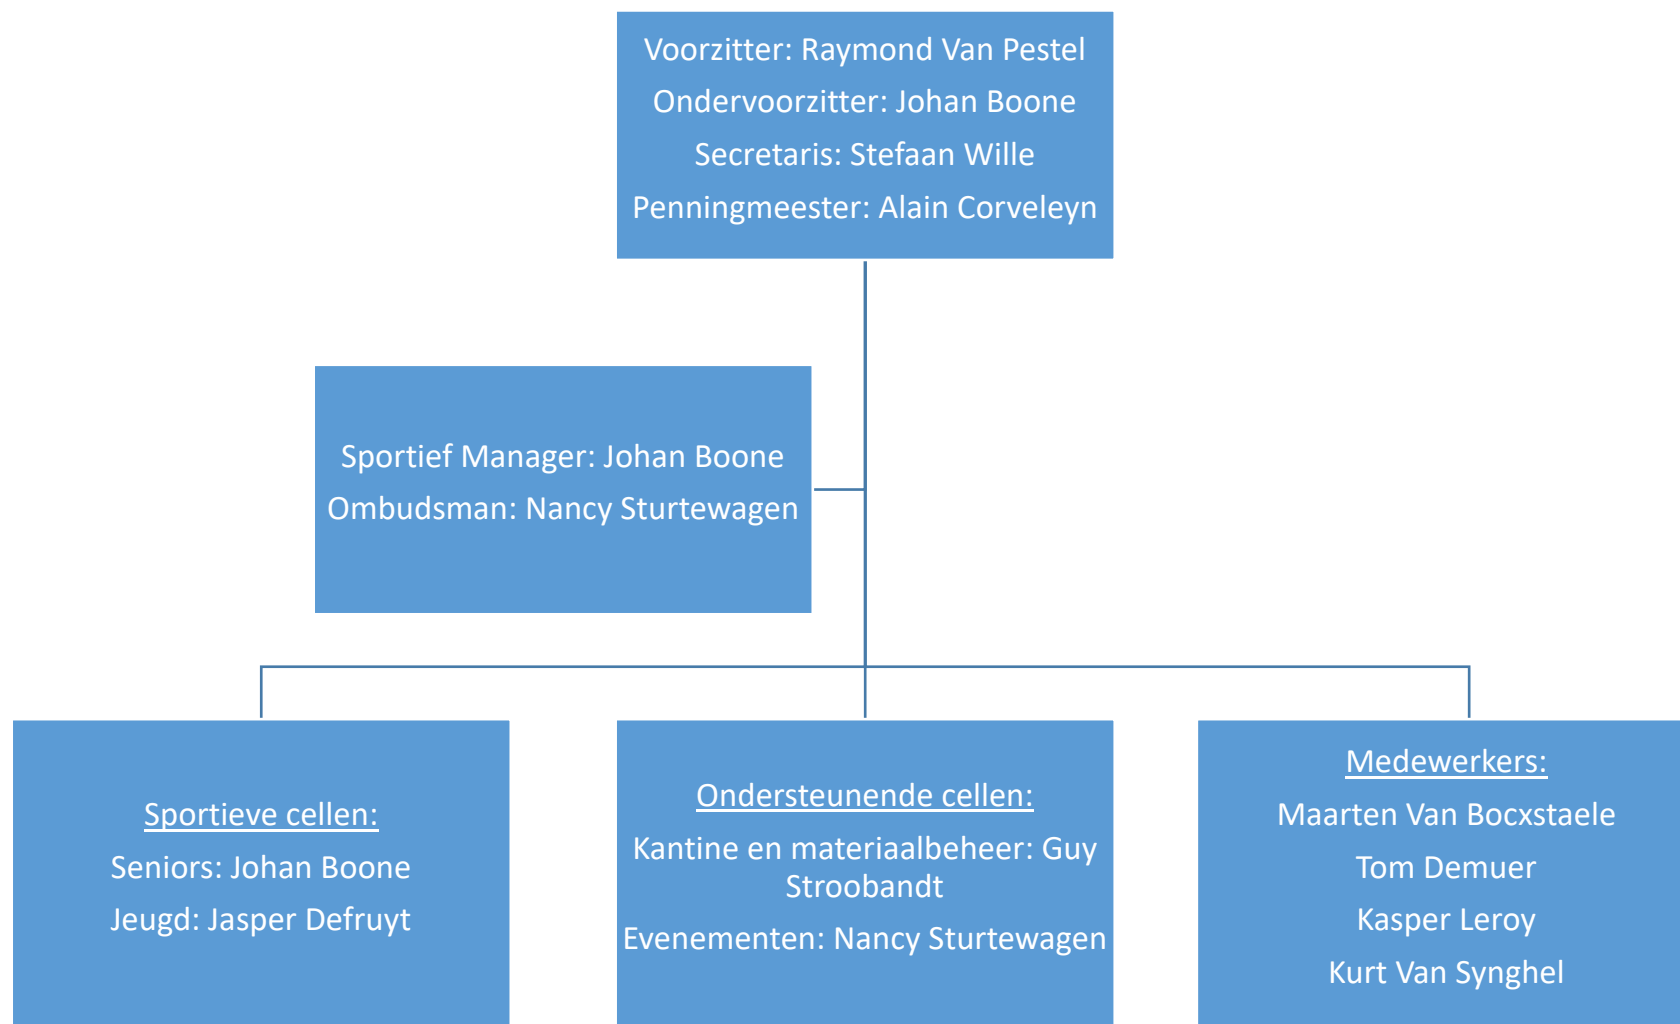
Voorzitter: Raymond Van Pestel
Ondervoorzitter: Johan Boone
Secretaris: Stefaan Wille
Penningmeester: Alain Corveleyn

Sportief Manager: Johan Boone
Ombudsman: Nancy Sturtewagen

Sportieve cellen:
Seniors: Johan Boone
Jeugd: Jasper Defruyt

Ondersteunende cellen:
Kantine en materiaalbeheer: Guy Stroobandt
Evenementen: Nancy Sturtewagen

Medewerkers:
Maarten Van Bocxstaele
Tom Demuer
Kasper Leroy
Kurt Van Synghel